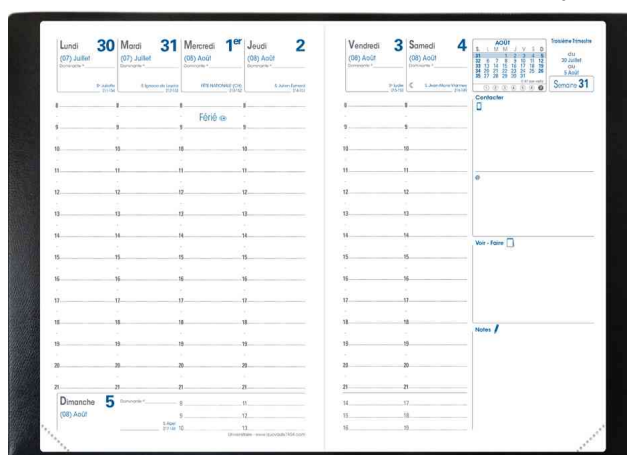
Lundi 30
(07) Juillet
Sts Juliette

Mardi 31
(07) Juillet
St Ignace de Loyola

Mercredi 1er
(08) Août
FÊTE NATIONALE (CH)

Jeudi 2
(08) Août
St Julien Eymard

Férié

8 8 8 8
9 9 9 9
10 10 10 10
11 11 11 11
12 12 12 12
13 13 13 13
14 14 14 14
15 15 15 15
16 16 16 16
17 17 17 17
18 18 18 18
19 19 19 19
20 20 20 20
21 21 21 21

Dimanche 5
(08) Août
St Abel

9 11
10 13

Vendredi 3
(08) Août
St Lydie

Samedi 4
(08) Août
St Jean-Marie Vianney

| AOÛT | | | | | | |
|---|---|---|---|---|---|---|
| L | M | M | J | V | S | D |
| 31 | | | 1 | 2 | 3 | 4 | 5 |
| 32 | 6 | 7 | 8 | 9 | 10 | 11 | 12 |
| 33 | 13 | 14 | 15 | 16 | 17 | 18 | 19 |
| 34 | 20 | 21 | 22 | 23 | 24 | 25 | 26 |
| 35 | 27 | 28 | 29 | 30 | 31 | | |

Troisième Trimestre
du 30 Juillet au 5 Août
Semaine 31

8 8
9 9
10 10
11 11
12 12
13 13
14 14
15 15
16 16
17 17
18 18
19 19
20 20
21 21
14 17
15 18
16 19

Contacter
@
Voir - Faire
Notes

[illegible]